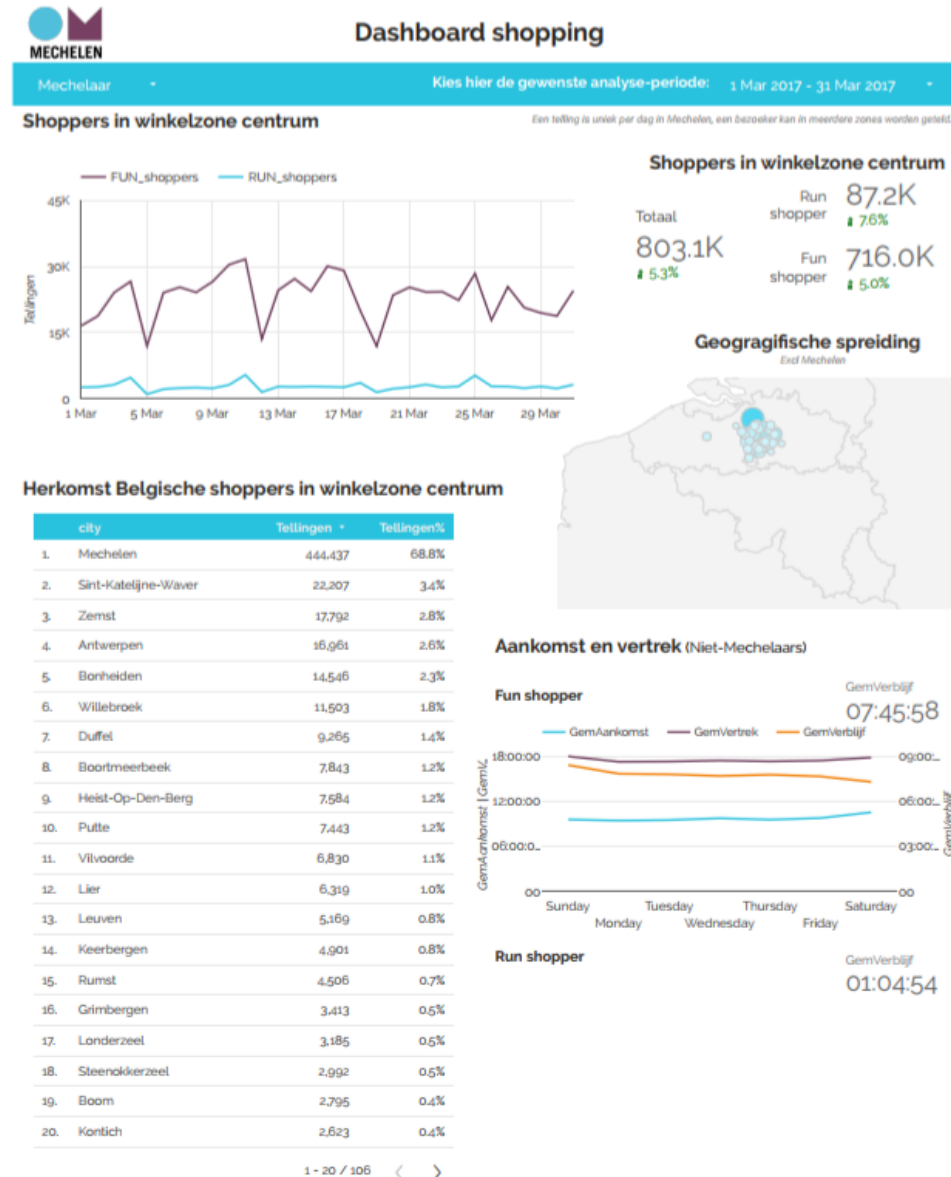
MECHELEN

Dashboard shopping

Mechelaar ▾

Kies hier de gewenste analyse-periode: 1 Mar 2017 - 31 Mar 2017 ▾

Shoppers in winkelzone centrum

Een telling is uniek per dag in Mechelen, een bezoeker kan in meerdere zones worden geteld

FUN_shoppers RUN_shoppers

45K
30K
15K
0
Tellingen
1 Mar 5 Mar 9 Mar 13 Mar 17 Mar 21 Mar 25 Mar 29 Mar

Shoppers in winkelzone centrum

Totaal
803.1K
▲ 5.3%

Run shopper
87.2K
▲ 7.6%

Fun shopper
716.0K
▲ 5.0%

Geogragifische spreiding
Excl Mechelen

Herkomst Belgische shoppers in winkelzone centrum

| | city | Tellingen ▾ | Tellingen% |
|---|---|---|---|
| 1. | Mechelen | 444,437 | 68.8% |
| 2. | Sint-Katelijne-Waver | 22,207 | 3.4% |
| 3. | Zemst | 17,792 | 2.8% |
| 4. | Antwerpen | 16,961 | 2.6% |
| 5. | Bonheiden | 14,546 | 2.3% |
| 6. | Willebroek | 11,503 | 1.8% |
| 7. | Duffel | 9,265 | 1.4% |
| 8. | Boortmeerbeek | 7,843 | 1.2% |
| 9. | Heist-Op-Den-Berg | 7,584 | 1.2% |
| 10. | Putte | 7,443 | 1.2% |
| 11. | Vilvoorde | 6,830 | 1.1% |
| 12. | Lier | 6,319 | 1.0% |
| 13. | Leuven | 5,169 | 0.8% |
| 14. | Keerbergen | 4,901 | 0.8% |
| 15. | Rumst | 4,506 | 0.7% |
| 16. | Grimbergen | 3,413 | 0.5% |
| 17. | Londerzeel | 3,185 | 0.5% |
| 18. | Steenokkerzeel | 2,992 | 0.5% |
| 19. | Boom | 2,795 | 0.4% |
| 20. | Kontich | 2,623 | 0.4% |

1 - 20 / 106 ‹ ›

Aankomst en vertrek (Niet-Mechelaars)

Fun shopper

GemVerblijf
07:45:58

GemAankomst GemVertrek GemVerblijf

18:00:00
12:00:00
06:00:0..
00
GemAankomst | GemV..
09:00:..
06:00:..
03:00:..
00
GemVerblijf
Sunday Monday Tuesday Wednesday Thursday Friday Saturday

Run shopper

GemVerblijf
01:04:54